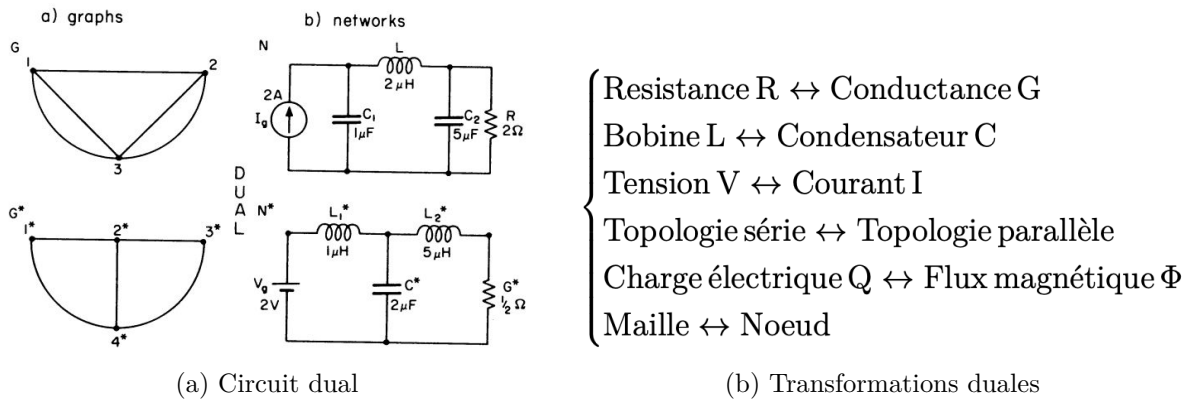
a) graphs

G

1 2

3

G*

1* 2* 3*

4*

b) networks

N

L
2 μH

2A
$I_g$

$C_1$
1μF

$C_2$
5μF

R
2Ω

D
U
A
L

N*

$L_1$*
1μH

$L_2$*
5μH

$V_g$
2V

C*
2μF

G*
½ Ω

Resistance R $\leftrightarrow$ Conductance G
Bobine L $\leftrightarrow$ Condensateur C
Tension V $\leftrightarrow$ Courant I
Topologie série $\leftrightarrow$ Topologie parallèle
Charge électrique Q $\leftrightarrow$ Flux magnétique $\Phi$
Maille $\leftrightarrow$ Noeud

(a) Circuit dual

(b) Transformations duales